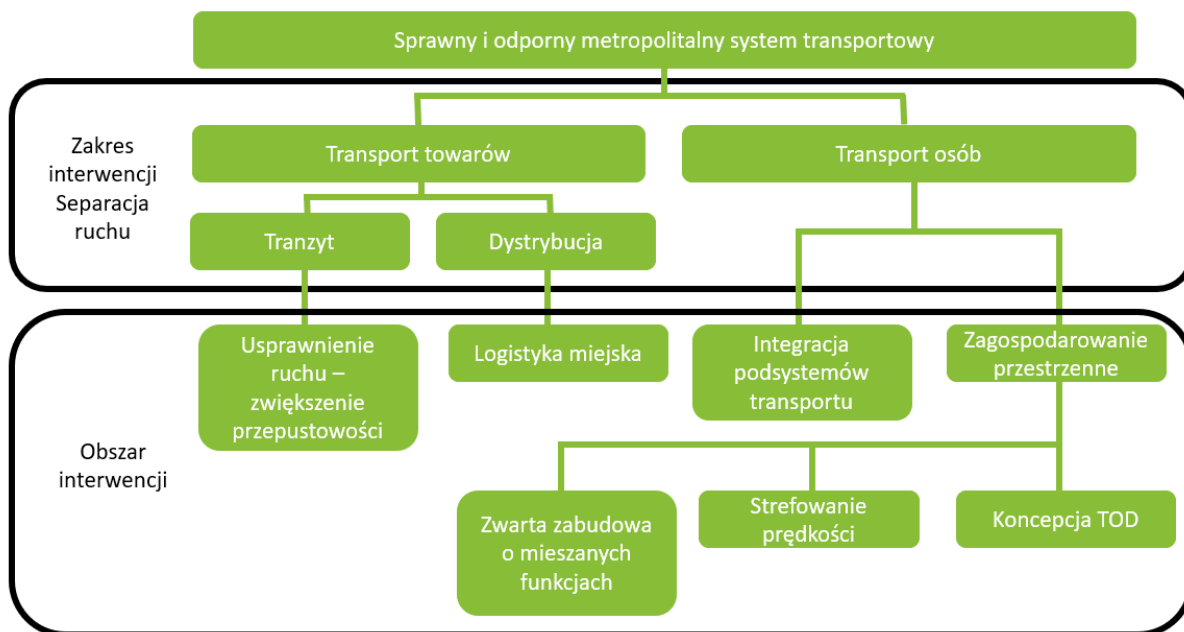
Sprawny i odporny metropolitalny system transportowy

Zakres interwencji Separacja ruchu

Transport towarów

Transport osób

Tranzyt

Dystrybucja

Obszar interwencji

Usprawnienie ruchu – zwiększenie przepustowości

Logistyka miejska

Integracja podsystemów transportu

Zagospodarowanie przestrzenne

Zwarta zabudowa o mieszanych funkcjach

Strefowanie prędkości

Koncepcja TOD